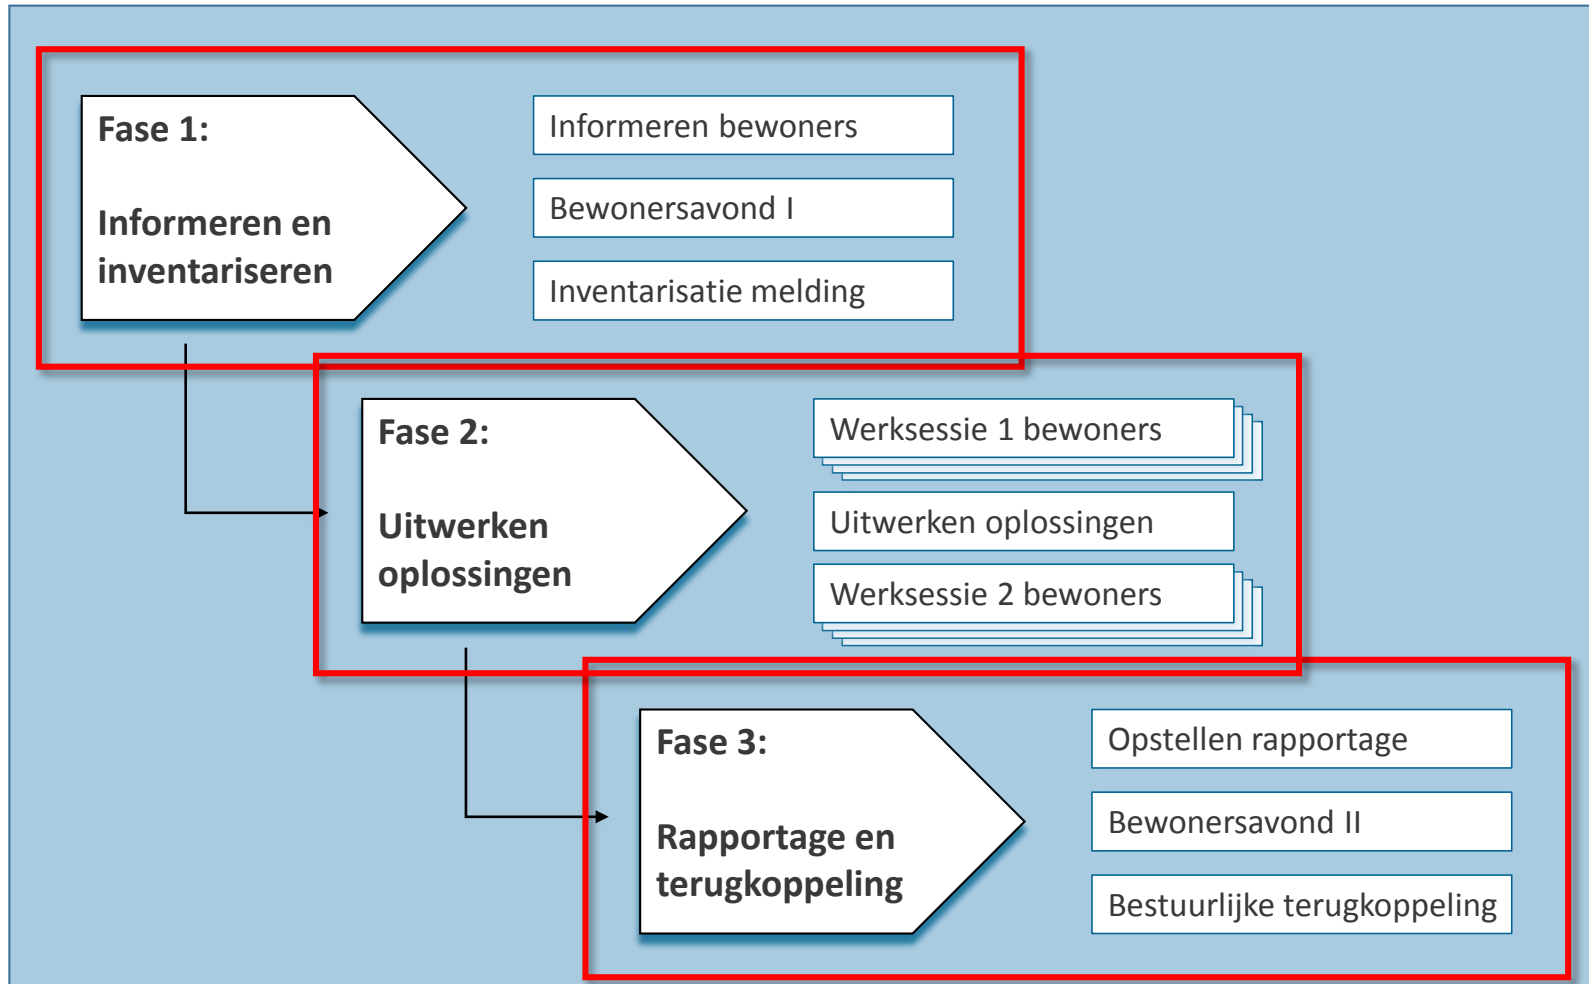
Fase 1:

Informeren en inventariseren

Informeren bewoners

Bewonersavond I

Inventarisatie melding

Fase 2:

Uitwerken oplossingen

Werksessie 1 bewoners

Uitwerken oplossingen

Werksessie 2 bewoners

Fase 3:

Rapportage en terugkoppeling

Opstellen rapportage

Bewonersavond II

Bestuurlijke terugkoppeling